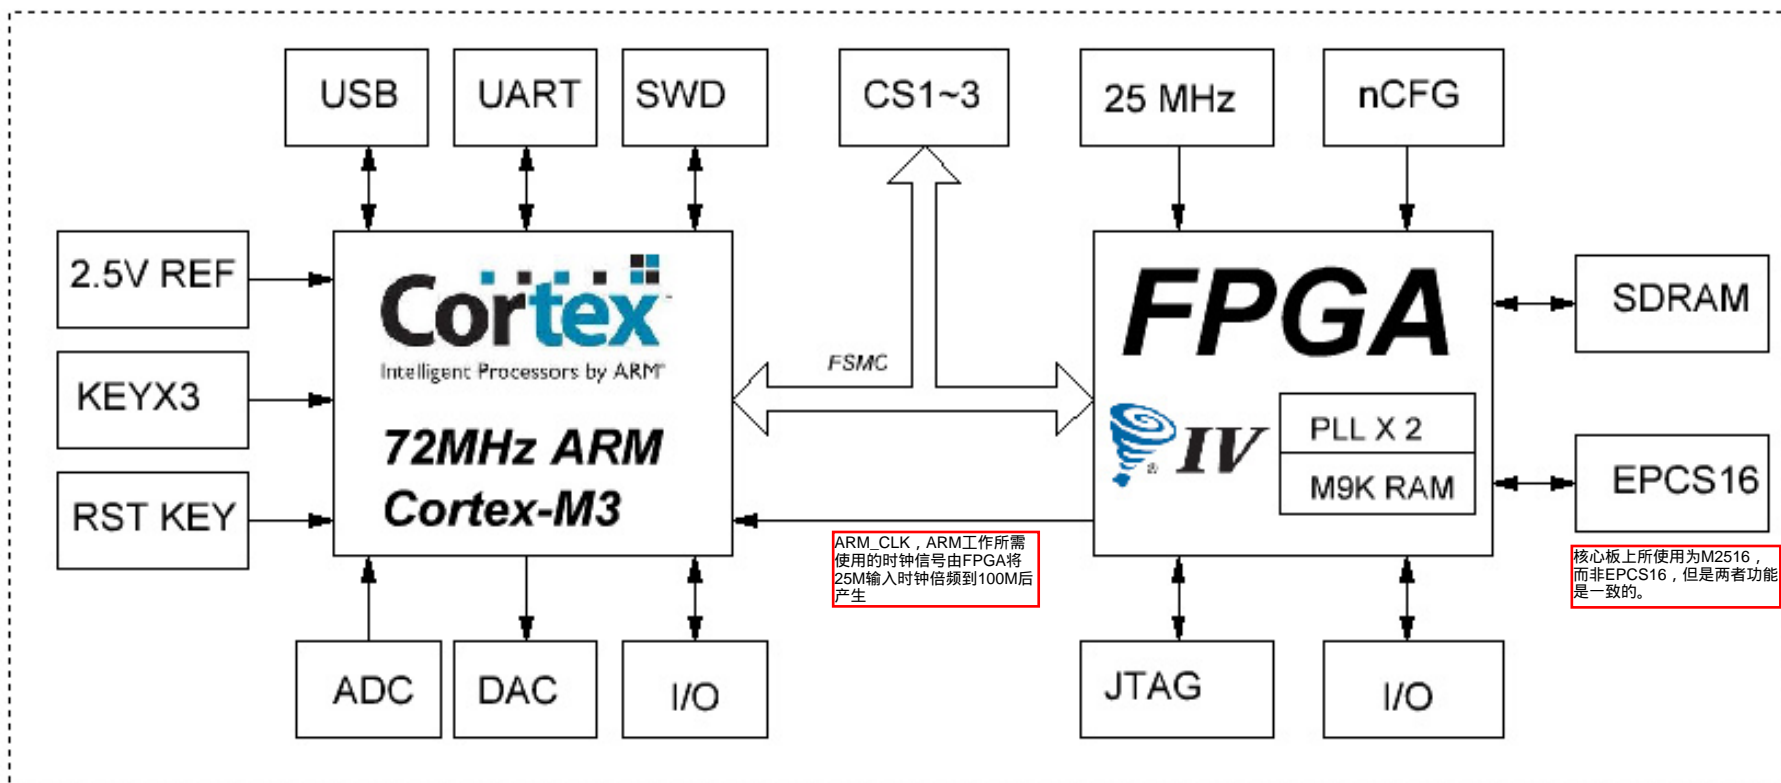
USB

UART

SWD

CS1~3

25 MHz

nCFG

2.5V REF

KEYX3

RST KEY

Cortex

Intelligent Processors by ARM

72MHz ARM

Cortex-M3

FSMC

FPGA

IV

PLL X 2

M9K RAM

SDRAM

EPCS16

ARM_CLK，ARM工作所需使用的时钟信号由FPGA将25M输入时钟倍频到100M后产生

核心板上所使用为M2516，而非EPCS16，但是两者功能是一致的。

ADC

DAC

I/O

JTAG

I/O